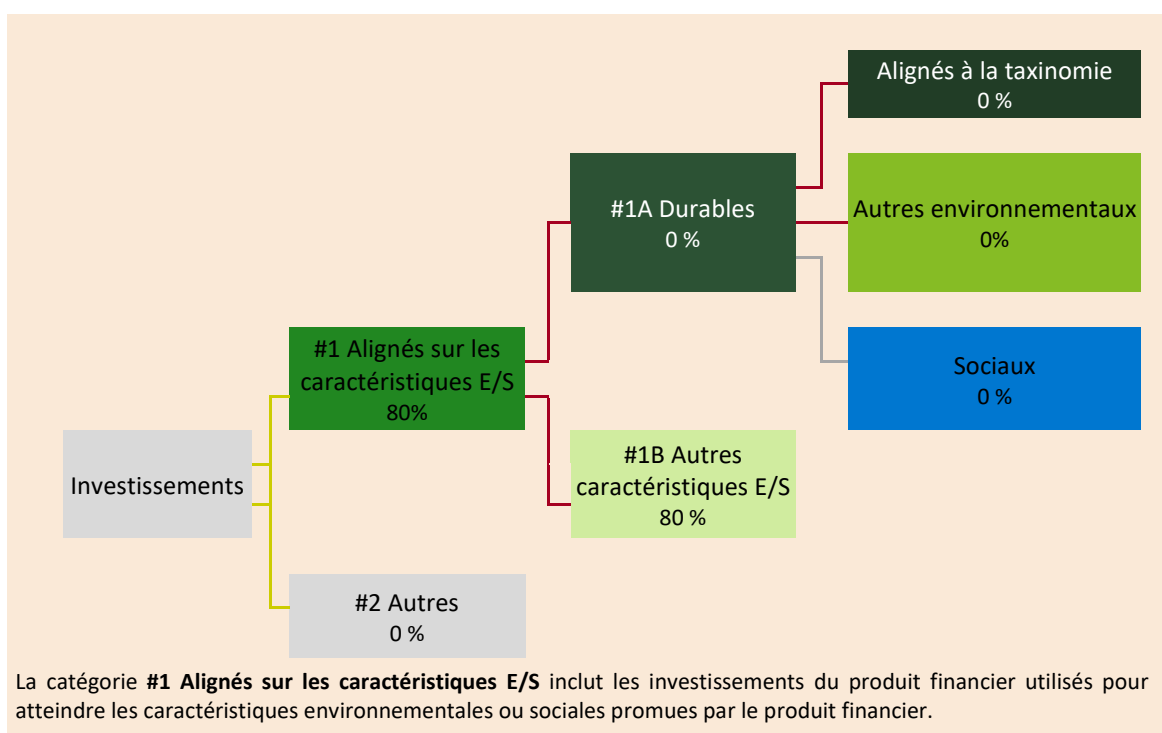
Alignés à la taxinomie
0 %

#1A Durables
0 %

Autres environnementaux
0%

#1 Alignés sur les caractéristiques E/S
80%

Sociaux
0 %

Investissements

#1B Autres caractéristiques E/S
80 %

#2 Autres
0 %

La catégorie **#1 Alignés sur les caractéristiques E/S** inclut les investissements du produit financier utilisés pour atteindre les caractéristiques environnementales ou sociales promues par le produit financier.